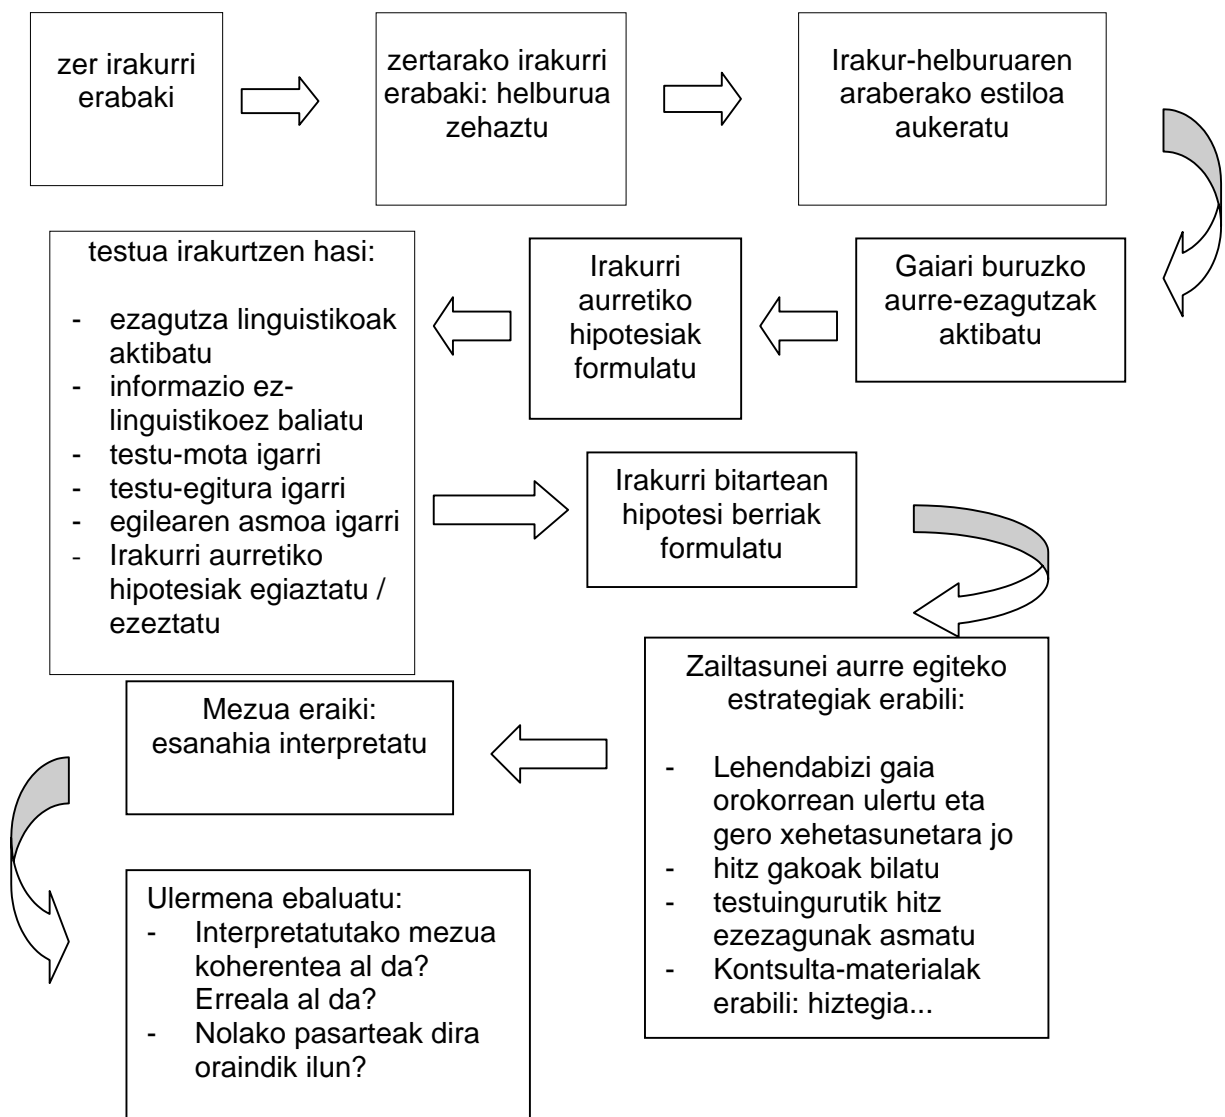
zer irakurri erabaki

zertarako irakurri erabaki: helburua zehaztu

Irakur-helburuaren araberako estiloa aukeratu

Gaiari buruzko aurre-ezagutzak aktibatu

Irakurri aurretiko hipotesiak formulatu

testua irakurtzen hasi:

- ezagutza linguistikoak aktibatu
- informazio ez-linguistikoez baliatu
- testu-mota igarri
- testu-egitura igarri
- egilearen asmoa igarri
- Irakurri aurretiko hipotesiak egiaztatu / ezeztatu

Irakurri bitartean hipotesi berriak formulatu

Zailtasunei aurre egiteko estrategiak erabili:

- Lehendabizi gaia orokorrean ulertu eta gero xehetasunetara jo
- hitz gakoak bilatu
- testuingurutik hitz ezezagunak asmatu
- Kontsulta-materialak erabili: hiztegia...

Mezua eraiki: esanahia interpretatu

Ulermena ebaluatu:
- Interpretatutako mezua koherentea al da? Erreala al da?
- Nolako pasarteak dira oraindik ilun?